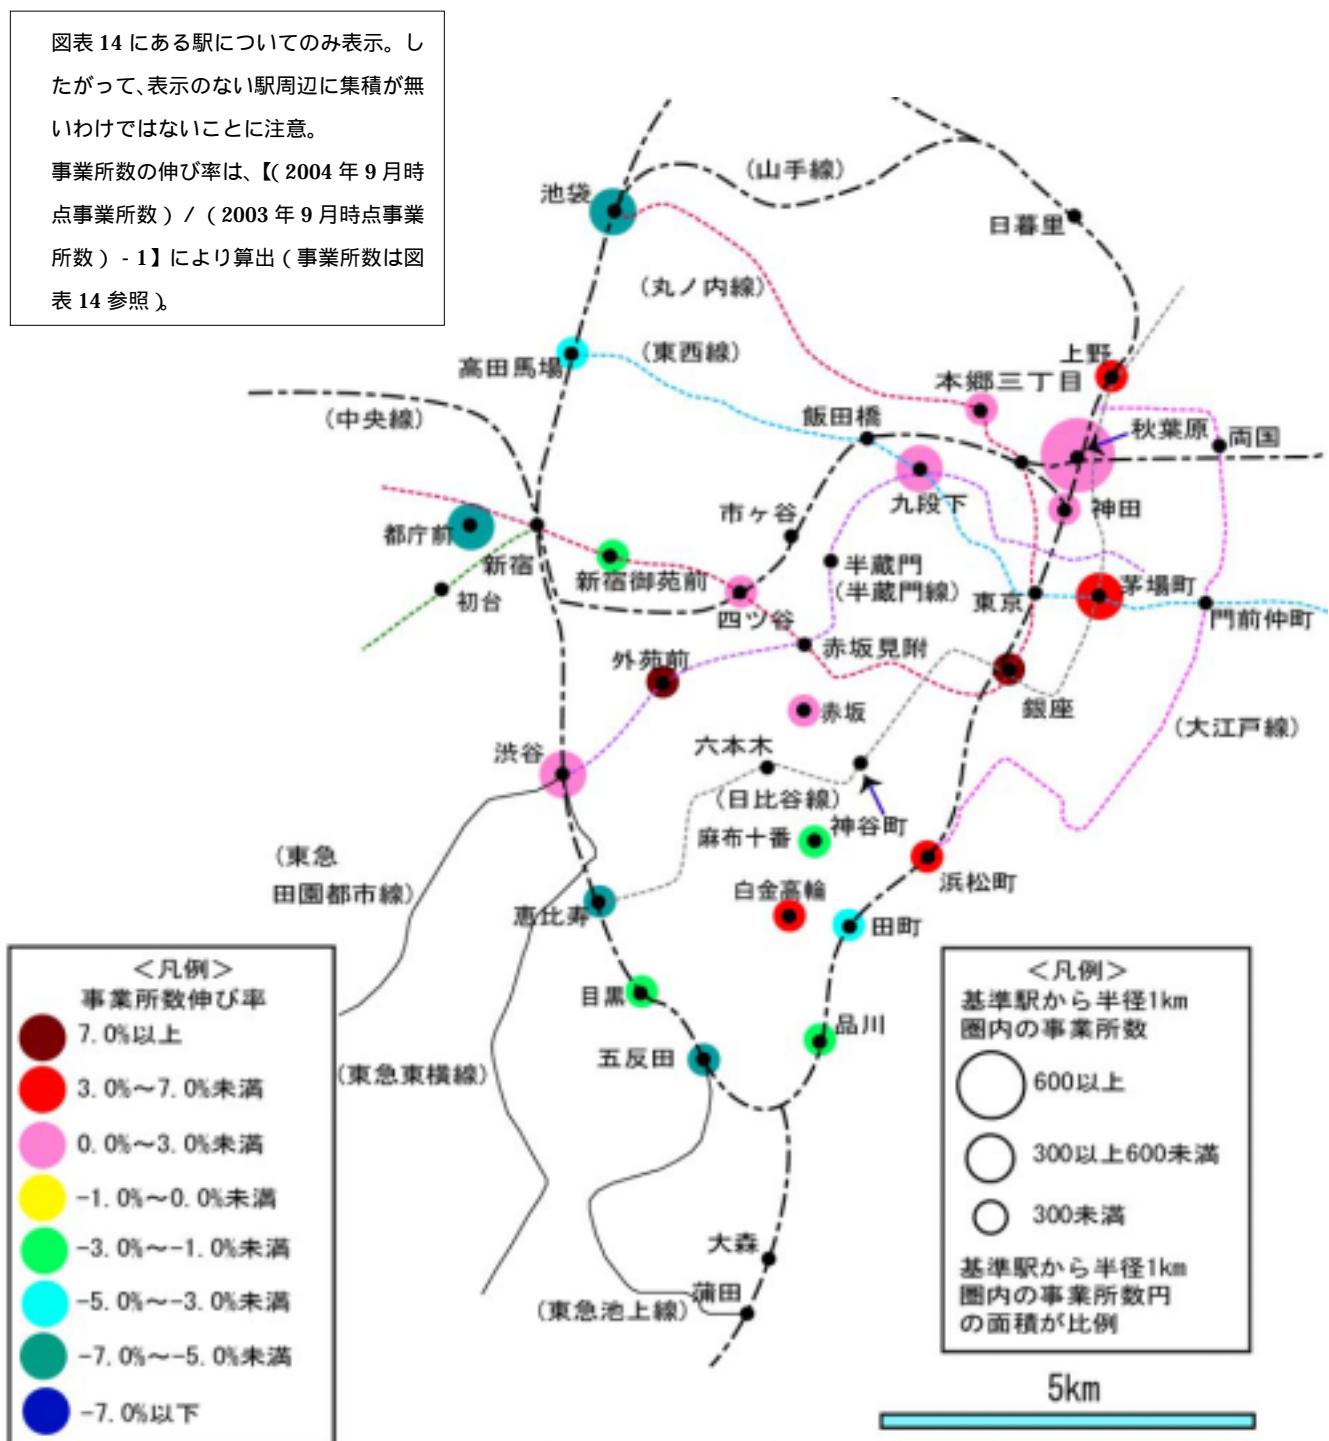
図表 14 にある駅についてのみ表示。したがって、表示のない駅周辺に集積が無いわけではないことに注意。
事業所数の伸び率は、【(2004 年 9 月時点事業所数)/(2003 年 9 月時点事業所数)- 1】により算出(事業所数は図表 14 参照)。

(山手線)
池袋
日暮里
(丸ノ内線)
高田馬場
(東西線)
上野
本郷三丁目
(中央線)
飯田橋
秋葉原
両国
九段下
神田
市ヶ谷
都庁前
新宿
半蔵門
(半蔵門線)
茅場町
新宿御苑前
初台
東京
門前仲町
四ツ谷
赤坂見附
外苑前
銀座
赤坂
(大江戸線)
渋谷
六本木
(日比谷線)
神谷町
麻布十番
(東急
田園都市線)
浜松町
白金高輪
恵比寿
田町
目黒
品川
五反田
(東急東横線)
大森
蒲田
(東急池上線)

<凡例>
事業所数伸び率
7.0%以上
3.0%~7.0%未満
0.0%~3.0%未満
-1.0%~0.0%未満
-3.0%~-1.0%未満
-5.0%~-3.0%未満
-7.0%~-5.0%未満
-7.0%以下

<凡例>
基準駅から半径1km圏内の事業所数
600以上
300以上600未満
300未満
基準駅から半径1km圏内の事業所数円の面積が比例

5km